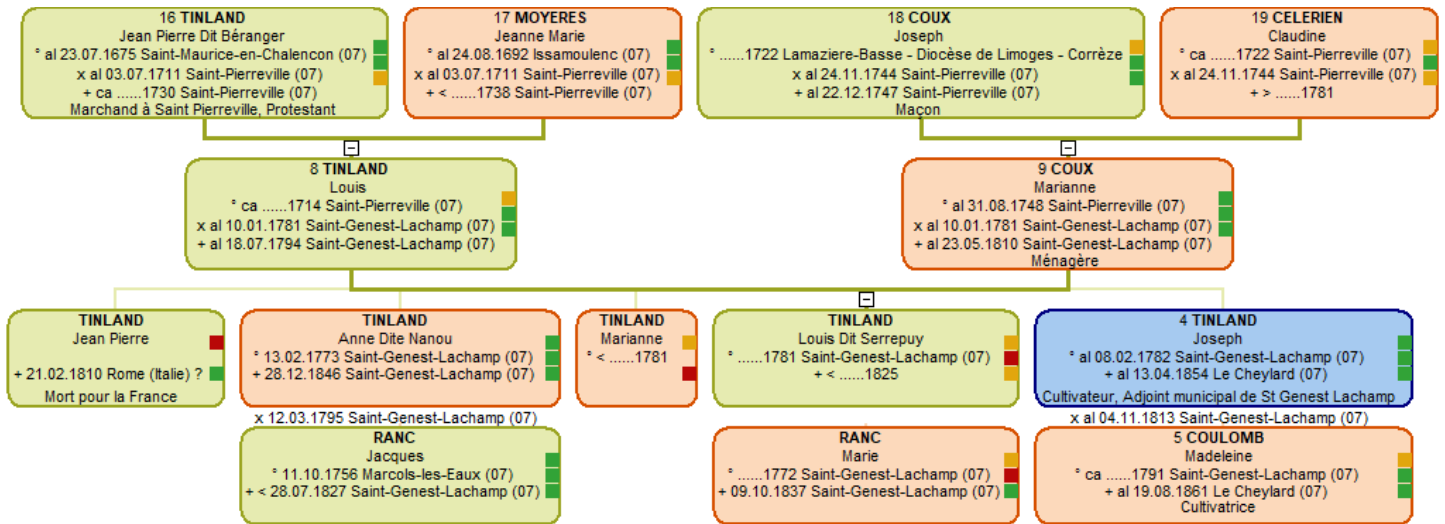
16 TINLAND
Jean Pierre Dit Béranger
° al 23.07.1675 Saint-Maurice-en-Chalencon (07)
x al 03.07.1711 Saint-Pierreville (07)
+ ca ......1730 Saint-Pierreville (07)
Marchand à Saint Pierreville, Protestant

17 MOYERES
Jeanne Marie
° al 24.08.1692 Issamoulenc (07)
x al 03.07.1711 Saint-Pierreville (07)
+ < ......1738 Saint-Pierreville (07)

18 COUX
Joseph
° ......1722 Lamaziere-Basse - Diocèse de Limoges - Corrèze
x al 24.11.1744 Saint-Pierreville (07)
+ al 22.12.1747 Saint-Pierreville (07)
Maçon

19 CELERIEN
Claudine
° ca ......1722 Saint-Pierreville (07)
x al 24.11.1744 Saint-Pierreville (07)
+ > ......1781

8 TINLAND
Louis
° ca ......1714 Saint-Pierreville (07)
x al 10.01.1781 Saint-Genest-Lachamp (07)
+ al 18.07.1794 Saint-Genest-Lachamp (07)

9 COUX
Marianne
° al 31.08.1748 Saint-Pierreville (07)
x al 10.01.1781 Saint-Genest-Lachamp (07)
+ al 23.05.1810 Saint-Genest-Lachamp (07)
Ménagère

TINLAND
Jean Pierre
+ 21.02.1810 Rome (Italie) ?
Mort pour la France

TINLAND
Anne Dite Nanou
° 13.02.1773 Saint-Genest-Lachamp (07)
+ 28.12.1846 Saint-Genest-Lachamp (07)

x 12.03.1795 Saint-Genest-Lachamp (07)

TINLAND
Marianne
° < ......1781

TINLAND
Louis Dit Serrepuy
° ......1781 Saint-Genest-Lachamp (07)
+ < ......1825

4 TINLAND
Joseph
° al 08.02.1782 Saint-Genest-Lachamp (07)
+ al 13.04.1854 Le Cheylard (07)
Cultivateur, Adjoint municipal de St Genest Lachamp

x al 04.11.1813 Saint-Genest-Lachamp (07)

RANC
Jacques
° 11.10.1756 Marcols-les-Eaux (07)
+ < 28.07.1827 Saint-Genest-Lachamp (07)

RANC
Marie
° ......1772 Saint-Genest-Lachamp (07)
+ 09.10.1837 Saint-Genest-Lachamp (07)

5 COULOMB
Madeleine
° ca ......1791 Saint-Genest-Lachamp (07)
+ al 19.08.1861 Le Cheylard (07)
Cultivatrice